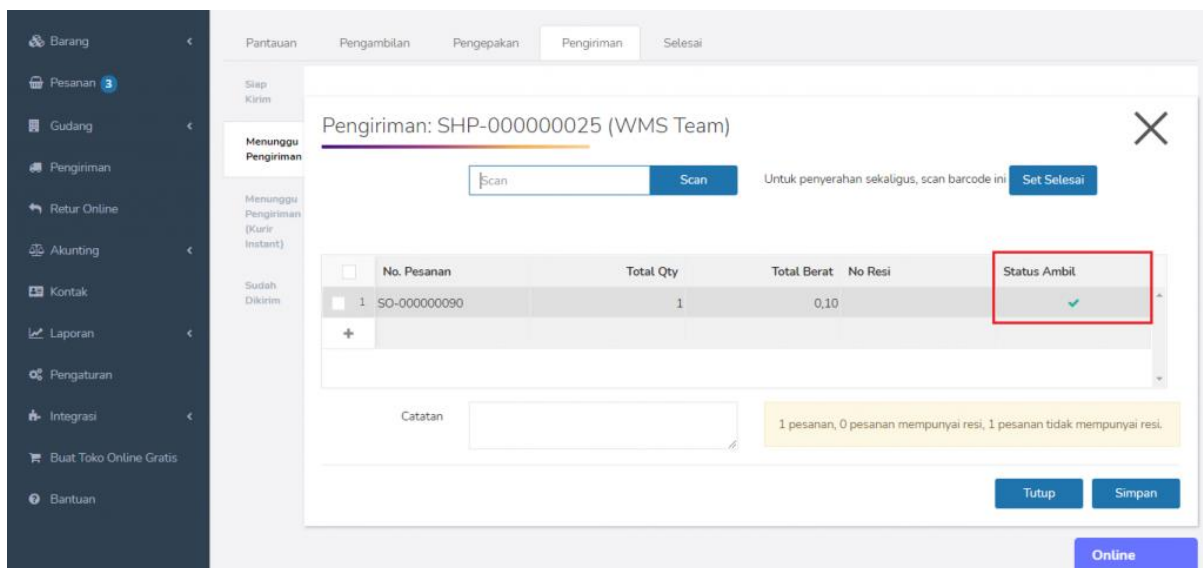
Barang
Pesanan 3
Gudang
Pengiriman
Retur Online
Akunting
Kontak
Laporan
Pengaturan
Integrasi
Buat Toko Online Gratis
Bantuan

Pantauan Pengambilan Pengepakan Pengiriman Selesai

Siap Kirim
Menunggu Pengiriman
Menunggu Pengiriman (Kurir Instant)
Sudah Dikirim

Pengiriman: SHP-000000025 (WMS Team)

Scan Scan

Untuk penyerahan sekaligus, scan barcode ini Set Selesai

| | No. Pesanan | Total Qty | Total Berat | No Resi | Status Ambil |
|---|---|---|---|---|---|
| 1 | SO-000000090 | 1 | 0,10 | | ✔ |
| + | | | | | |

Catatan

1 pesanan, 0 pesanan mempunyai resi, 1 pesanan tidak mempunyai resi.

Tutup Simpan

Online